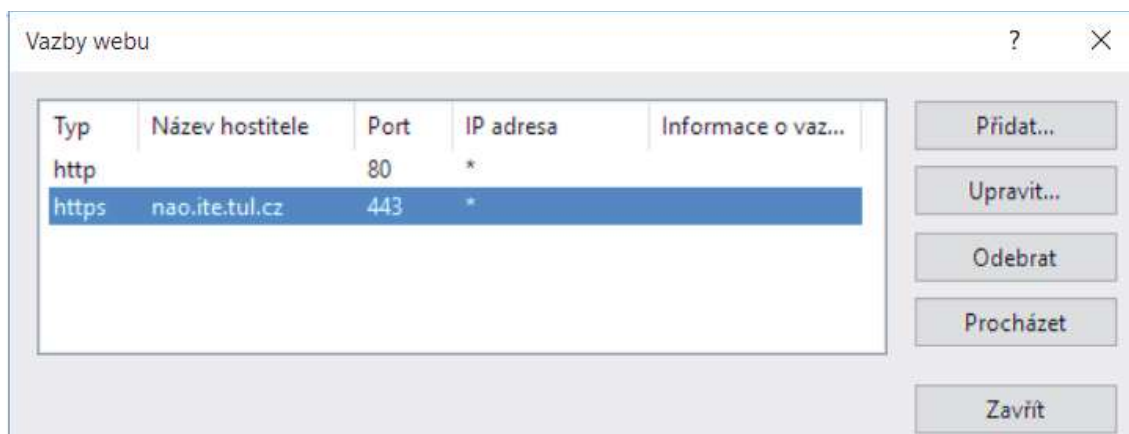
Vazby webu

?

×

| Typ | Název hostitele | Port | IP adresa | Informace o vaz... |
|---|---|---|---|---|
| http | | 80 | * | |
| https | nao.ite.tul.cz | 443 | * | |

Přidat...

Upravit...

Odebrat

Procházet

Zavřít